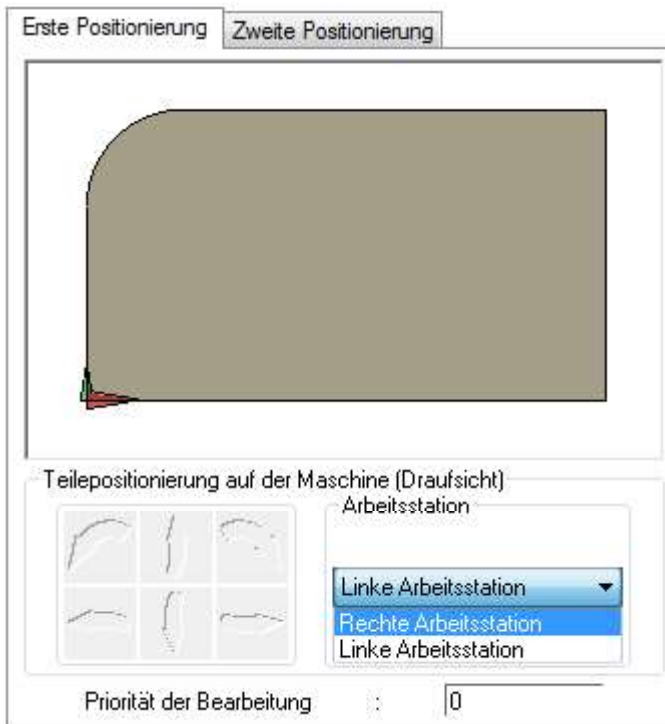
Erste Positionierung
Zweite Positionierung

Teilepositionierung auf der Maschine (Draufsicht)
Arbeitsstation

Linke Arbeitsstation
Rechte Arbeitsstation
Linke Arbeitsstation

Priorität der Bearbeitung :
0